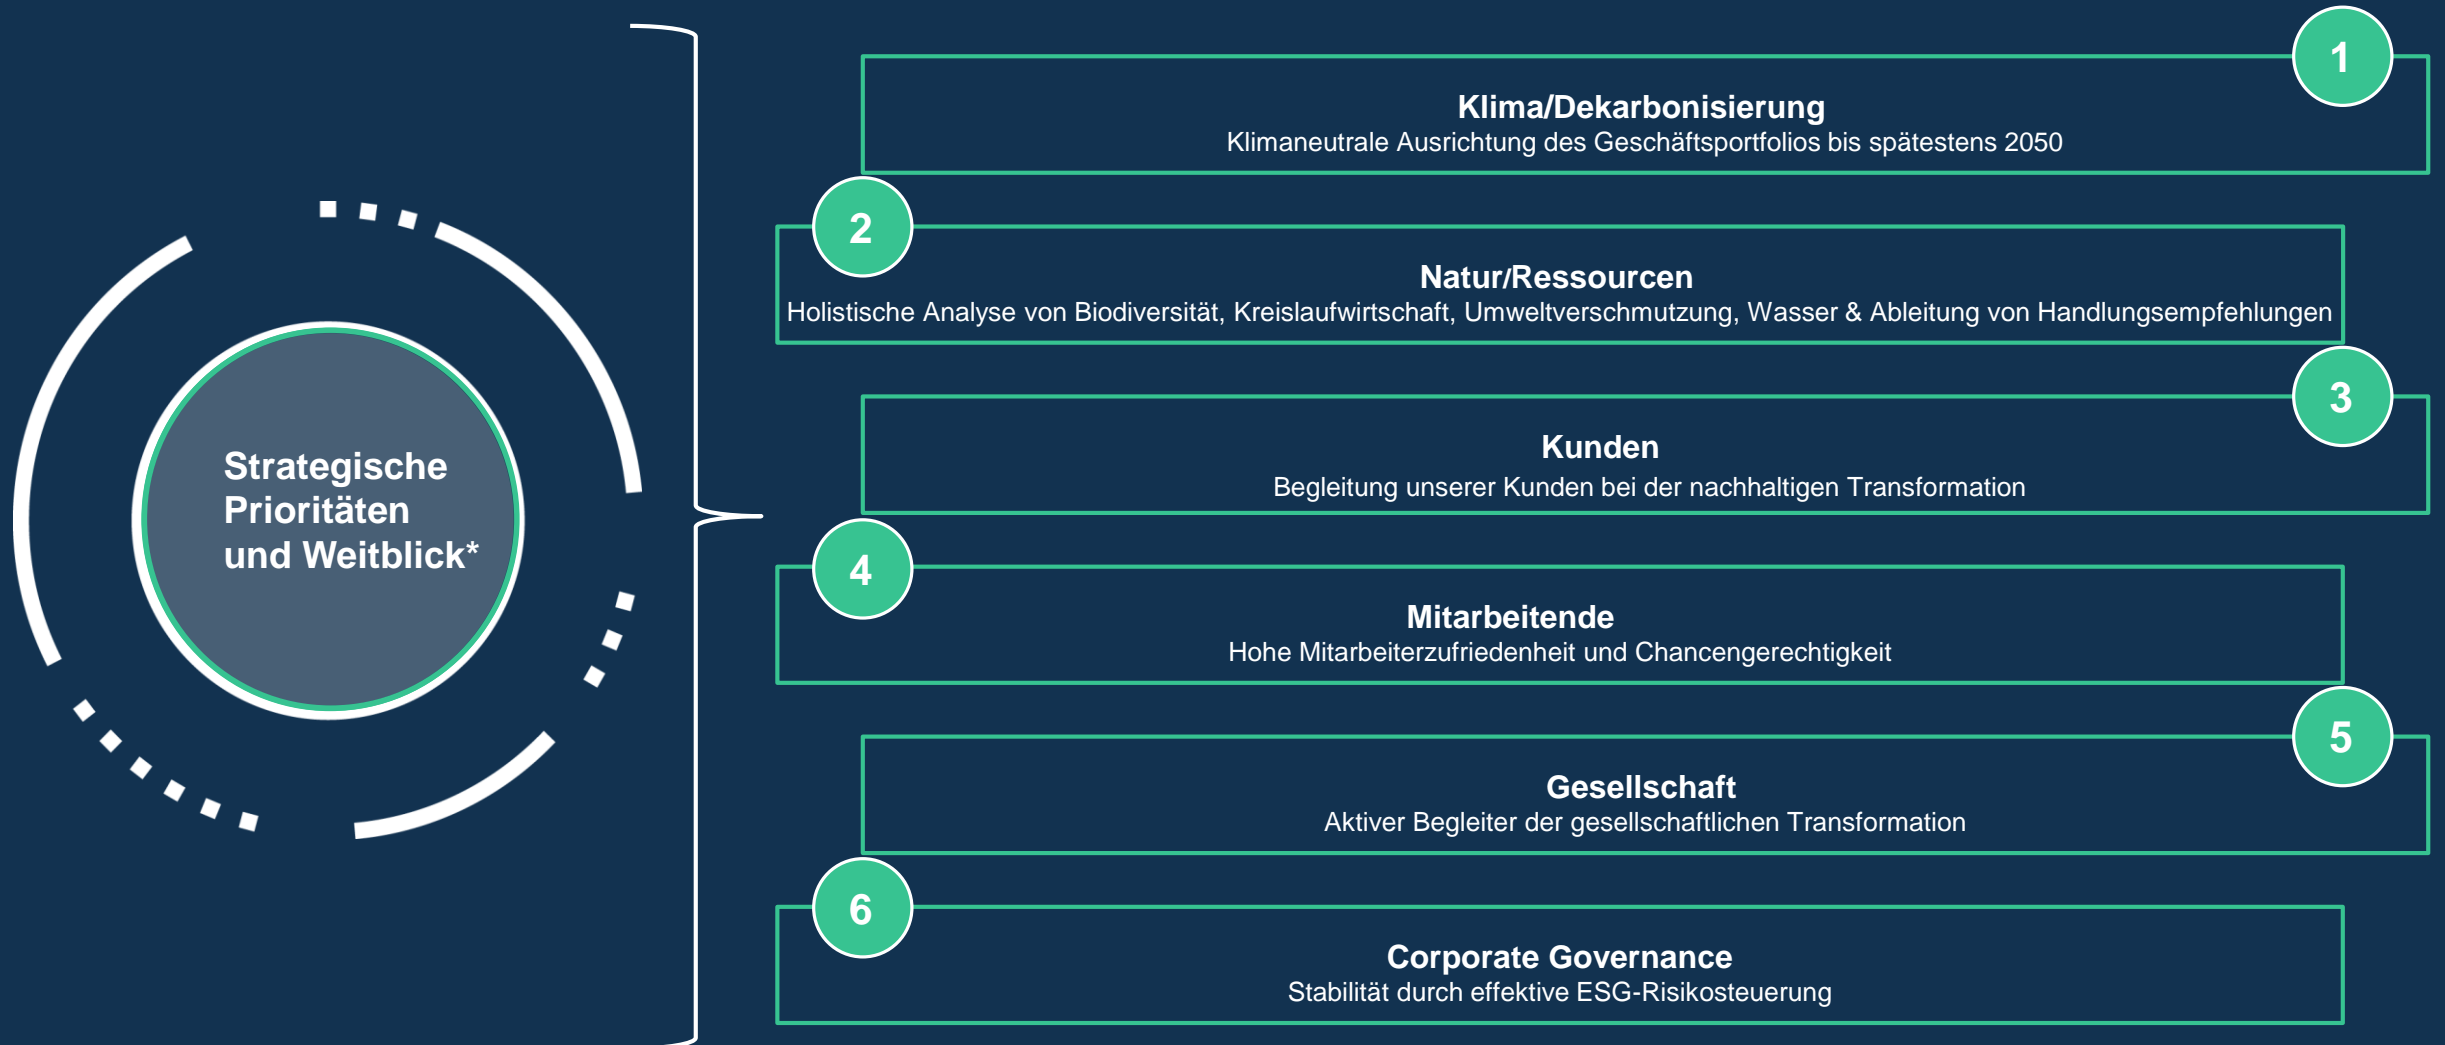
Strategische Prioritäten und Weitblick*

1
Klima/Dekarbonisierung
Klimaneutrale Ausrichtung des Geschäftsportfolios bis spätestens 2050

2
Natur/Ressourcen
Holistische Analyse von Biodiversität, Kreislaufwirtschaft, Umweltverschmutzung, Wasser & Ableitung von Handlungsempfehlungen

3
Kunden
Begleitung unserer Kunden bei der nachhaltigen Transformation

4
Mitarbeitende
Hohe Mitarbeiterzufriedenheit und Chancengerechtigkeit

5
Gesellschaft
Aktiver Begleiter der gesellschaftlichen Transformation

6
Corporate Governance
Stabilität durch effektive ESG-Risikosteuerung